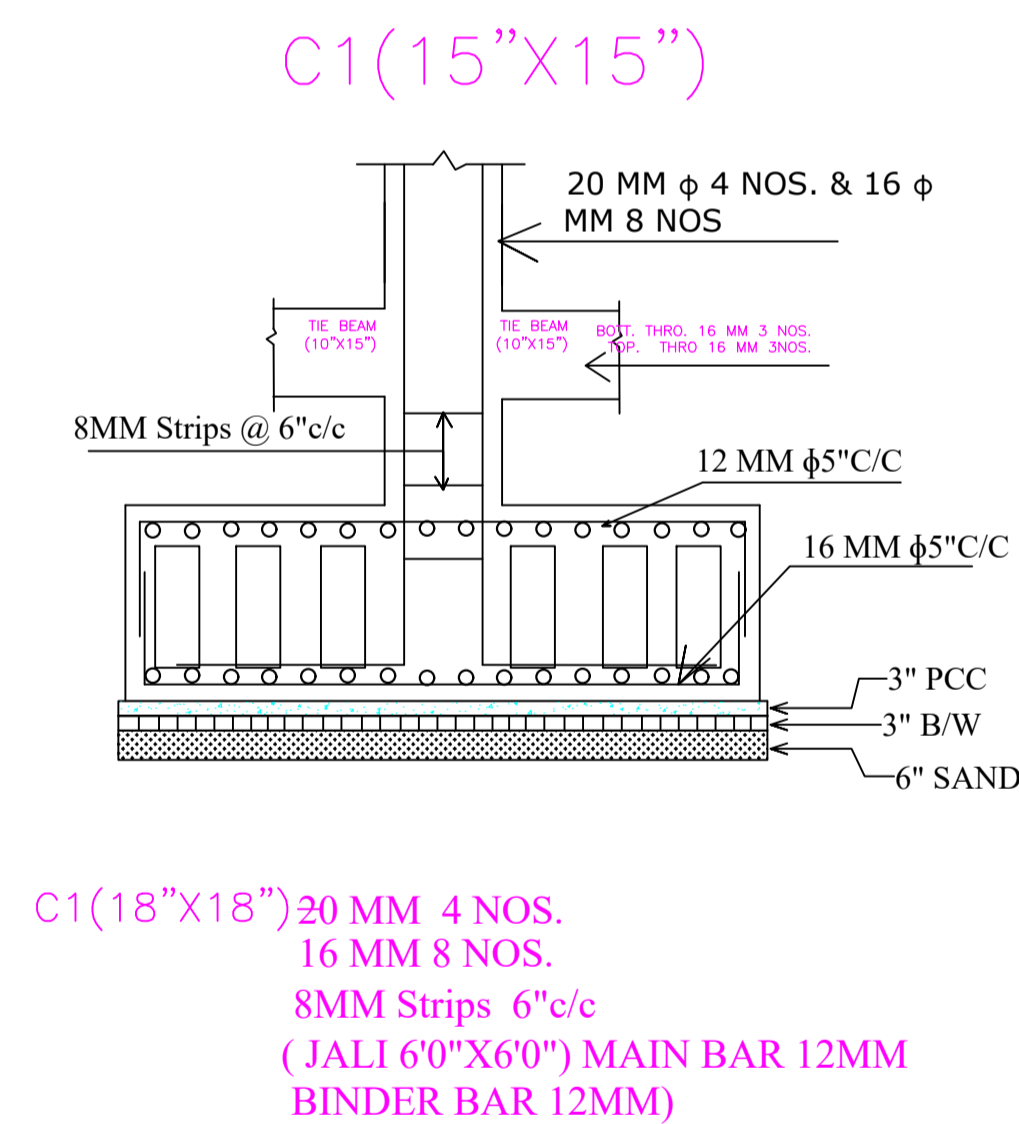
C1(15"X15")

20 MM $\phi$ 4 NOS. & 16 $\phi$ MM 8 NOS

TIE BEAM (10"X15")

TIE BEAM (10"X15")

BOTT. THRO. 16 MM 3 NOS.
TOP. THRO 16 MM 3NOS.

8MM Strips @ 6"c/c

12 MM $\phi$5"C/C

16 MM $\phi$5"C/C

3" PCC

3" B/W

6" SAND

C1(18"X18") 20 MM 4 NOS.
16 MM 8 NOS.
8MM Strips 6"c/c
( JALI 6'0"X6'0") MAIN BAR 12MM
BINDER BAR 12MM)